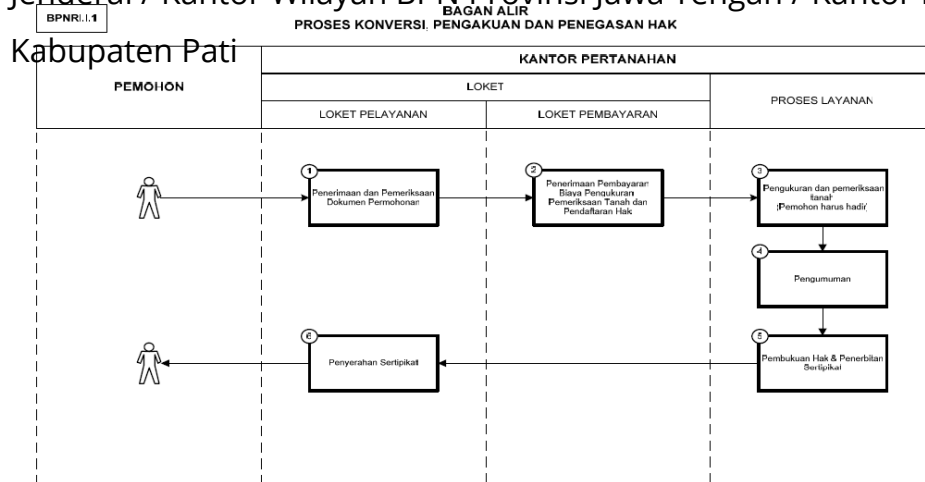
Jenderal / Kantor Wilayah BPN Provinsi Jawa Tengah / Kantor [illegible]

Kabupaten Pati

BPNRI.I.1

BAGAN ALIR
PROSES KONVERSI, PENGAKUAN DAN PENEGASAN HAK

| PEMOHON | KANTOR PERTANAHAN | | |
|---|---|---|---|
| | LOKET | | PROSES LAYANAN |
| | LOKET PELAYANAN | LOKET PEMBAYARAN | |

1 Penerimaan dan Pemeriksaan Dokumen Permohonan

2 Penerimaan Pembayaran Biaya Pengukuran Pemeriksaan Tanah dan Pendaftaran Hak

3 Pengukuran dan pemeriksaan tanah (Pemohon harus hadir)

4 Pengumuman

5 Pembukuan Hak & Penerbitan Sertipikat

6 Penyerahan Sertipikat